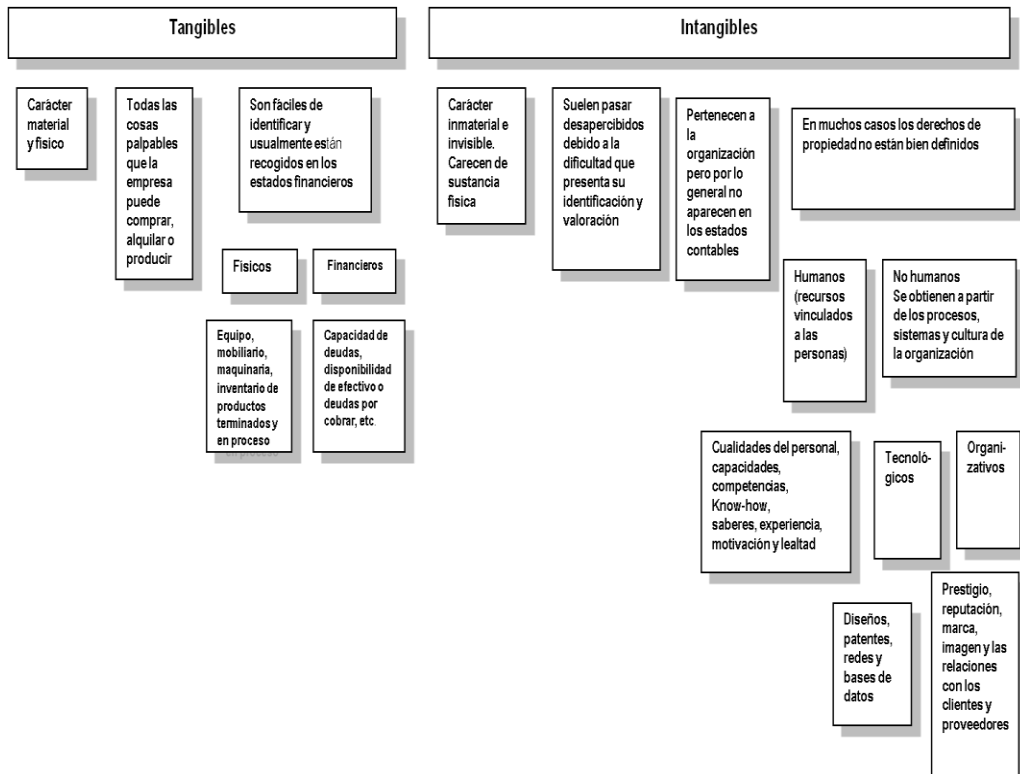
Tangibles

Carácter material y físico

Todas las cosas palpables que la empresa puede comprar, alquilar o producir

Son fáciles de identificar y usualmente están recogidos en los estados financieros

Físicos

Financieros

Equipo, mobiliario, maquinaria, inventario de productos terminados y en proceso

Capacidad de deudas, disponibilidad de efectivo o deudas por cobrar, etc.

Intangibles

Carácter inmaterial e invisible. Carecen de sustancia física

Suelen pasar desapercibidos debido a la dificultad que presenta su identificación y valoración

Pertenecen a la organización pero por lo general no aparecen en los estados contables

En muchos casos los derechos de propiedad no están bien definidos

Humanos (recursos vinculados a las personas)

No humanos Se obtienen a partir de los procesos, sistemas y cultura de la organización

Cualidades del personal, capacidades, competencias, Know-how, saberes, experiencia, motivación y lealtad

Tecnoló-gicos

Organi-zativos

Diseños, patentes, redes y bases de datos

Prestigio, reputación, marca, imagen y las relaciones con los clientes y proveedores